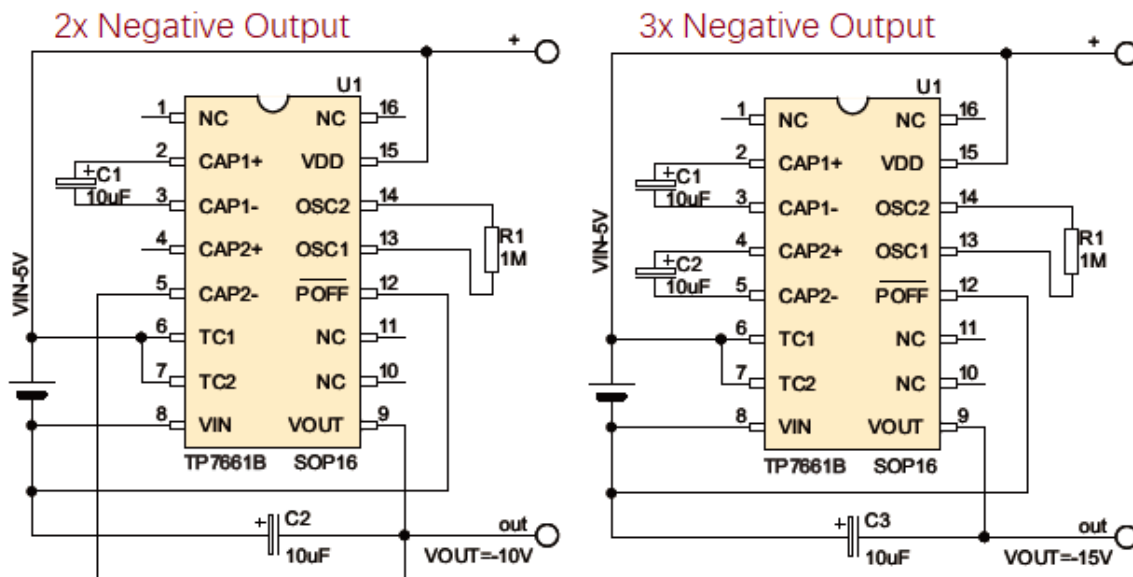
2x Negative Output

+

U1

1 NC
2 CAP1+
3 CAP1-
4 CAP2+
5 CAP2-
6 TC1
7 TC2
8 VIN

16 NC
15 VDD
14 OSC2
13 OSC1
12 $\overline{POFF}$
11 NC
10 NC
9 VOUT

+ C1
10uF

R1
1M

VIN-5V

TP7661B SOP16

+ C2
10uF

out
VOUT=-10V

3x Negative Output

+

U1

1 NC
2 CAP1+
3 CAP1-
4 CAP2+
5 CAP2-
6 TC1
7 TC2
8 VIN

16 NC
15 VDD
14 OSC2
13 OSC1
12 $\overline{POFF}$
11 NC
10 NC
9 VOUT

+ C1
10uF

+ C2
10uF

R1
1M

VIN-5V

TP7661B SOP16

+ C3
10uF

out
VOUT=-15V